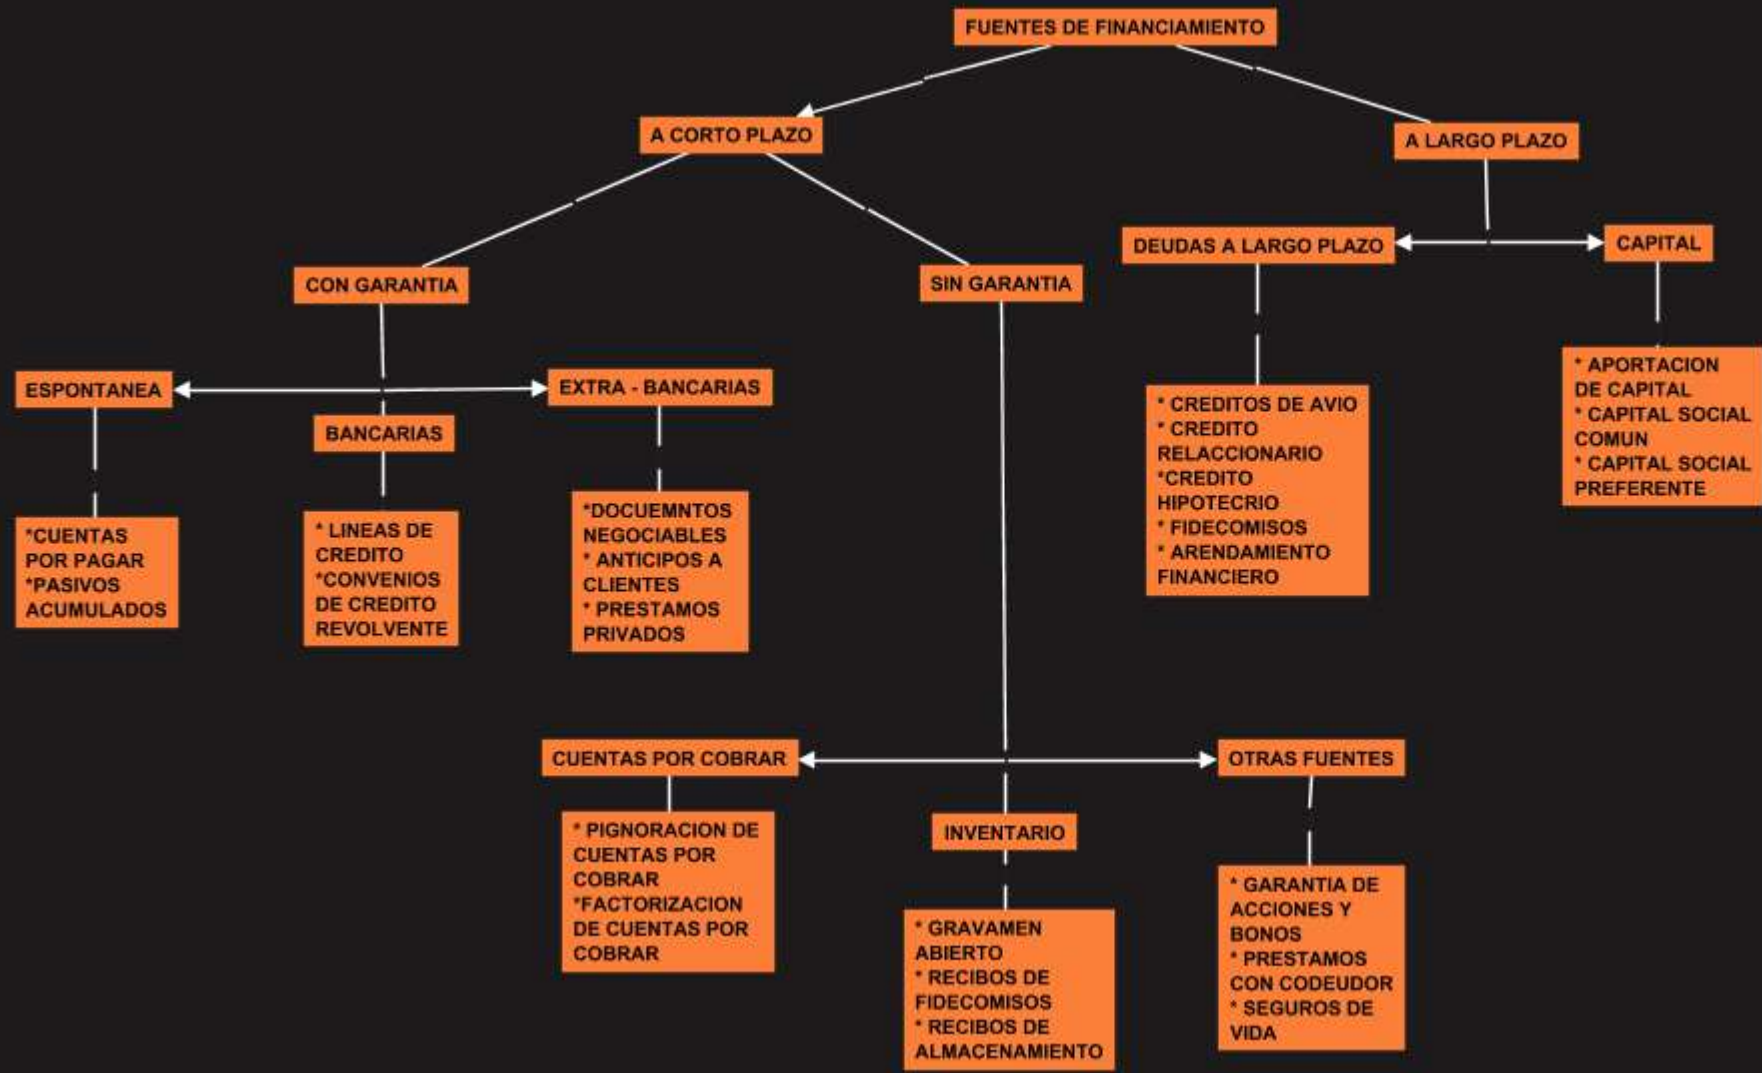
FUENTES DE FINANCIAMIENTO

A CORTO PLAZO

A LARGO PLAZO

CON GARANTIA

SIN GARANTIA

DEUDAS A LARGO PLAZO

CAPITAL

ESPONTANEA

BANCARIAS

EXTRA - BANCARIAS

*CUENTAS POR PAGAR *PASIVOS ACUMULADOS

* LINEAS DE CREDITO *CONVENIOS DE CREDITO REVOLVENTE

*DOCUEMNTOS NEGOCIABLES * ANTICIPOS A CLIENTES * PRESTAMOS PRIVADOS

* CREDITOS DE AVIO * CREDITO RELACCIONARIO *CREDITO HIPOTECRIO * FIDECOMISOS * ARENDAMIENTO FINANCIERO

* APORTACION DE CAPITAL * CAPITAL SOCIAL COMUN * CAPITAL SOCIAL PREFERENTE

CUENTAS POR COBRAR

OTRAS FUENTES

INVENTARIO

* PIGNORACION DE CUENTAS POR COBRAR *FACTORIZACION DE CUENTAS POR COBRAR

* GRAVAMEN ABIERTO * RECIBOS DE FIDECOMISOS * RECIBOS DE ALMACENAMIENTO

* GARANTIA DE ACCIONES Y BONOS * PRESTAMOS CON CODEUDOR * SEGUROS DE VIDA